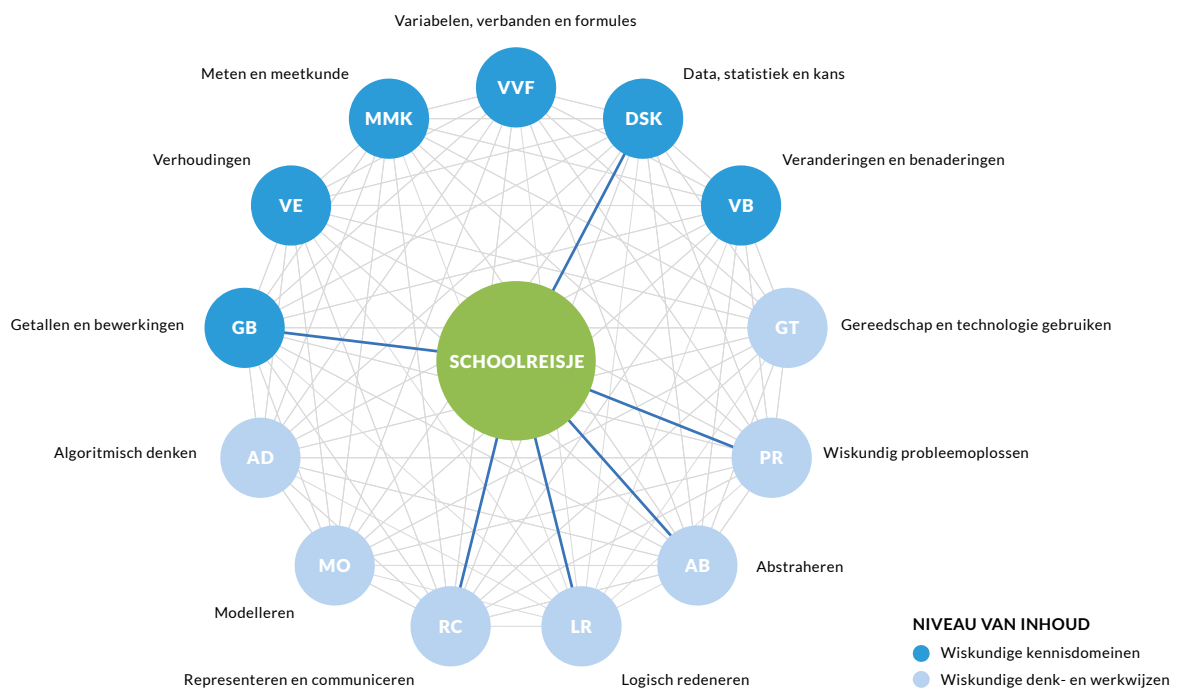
Variabelen, verbanden en formules

VVF

Meten en meetkunde

MMK

Data, statistiek en kans

DSK

Verhoudingen

VE

Veranderingen en benaderingen

VB

Getallen en bewerkingen

GB

SCHOOLREISJE

GT

Gereedschap en technologie gebruiken

Algoritmisch denken

AD

PR

Wiskundig probleemoplossen

MO

AB

Abstraheren

Modelleren

RC

LR

Representeren en communiceren

Logisch redeneren

NIVEAU VAN INHOUD

Wiskundige kennisdomeinen

Wiskundige denk- en werkwijzen